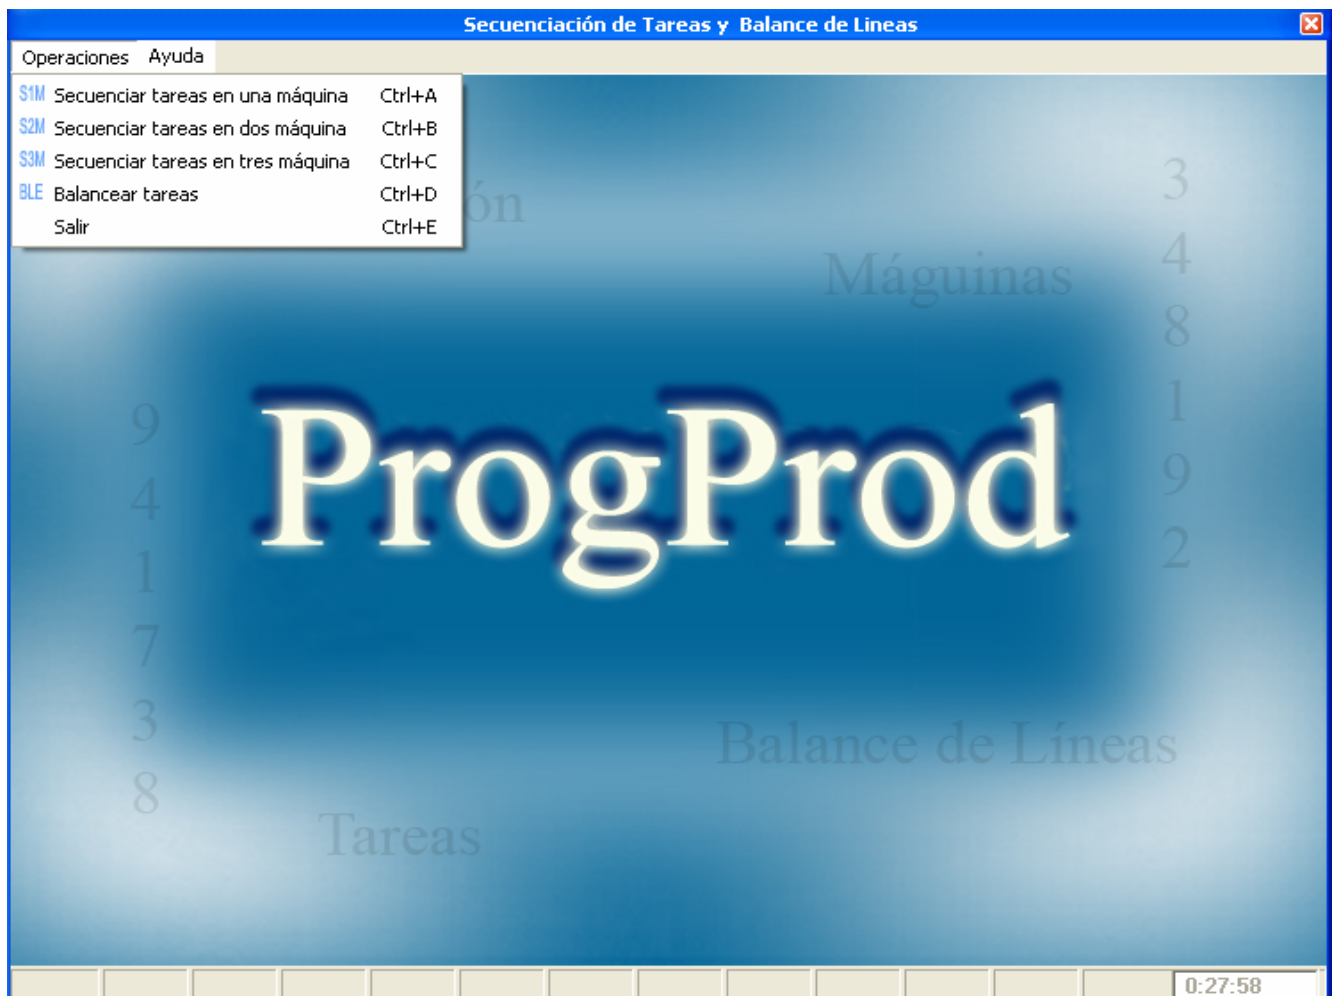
Secuenciación de Tareas y Balance de Lineas

Operaciones Ayuda

S1M Secuenciar tareas en una máquina Ctrl+A
S2M Secuenciar tareas en dos máquina Ctrl+B
S3M Secuenciar tareas en tres máquina Ctrl+C
BLE Balancear tareas Ctrl+D
Salir Ctrl+E

ón

Máguinas

3
4
8
1
9
2

9
4
1
7
3
8

ProgProd

Balance de Líneas

Tareas

0:27:58